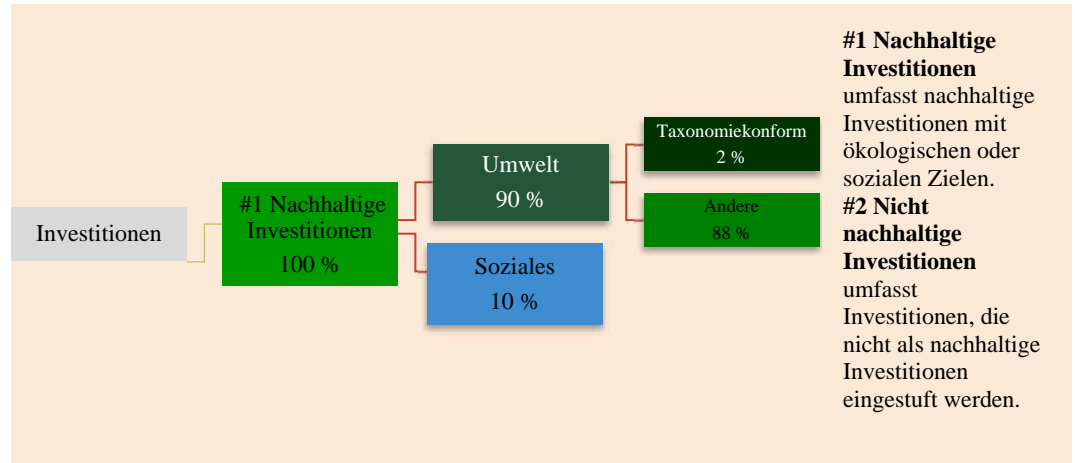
Investitionen

#1 Nachhaltige Investitionen
100 %

Umwelt
90 %

Soziales
10 %

Taxonomiekonform
2 %

Andere
88 %

**#1 Nachhaltige Investitionen** umfasst nachhaltige Investitionen mit ökologischen oder sozialen Zielen.
**#2 Nicht nachhaltige Investitionen** umfasst Investitionen, die nicht als nachhaltige Investitionen eingestuft werden.